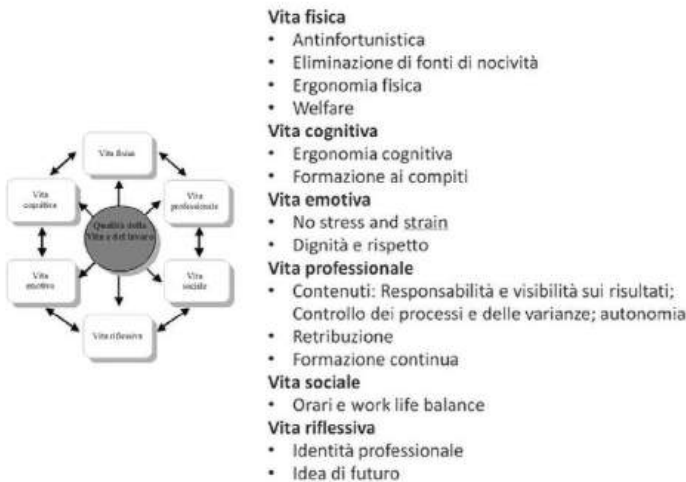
Vita fisica

Vita cognitiva

Vita professionale

Qualità della Vita e del lavoro

Vita emotiva

Vita sociale

Vita riflessiva

**Vita fisica**
- Antinfortunistica
- Eliminazione di fonti di nocività
- Ergonomia fisica
- Welfare

**Vita cognitiva**
- Ergonomia cognitiva
- Formazione ai compiti

**Vita emotiva**
- No stress and strain
- Dignità e rispetto

**Vita professionale**
- Contenuti: Responsabilità e visibilità sui risultati; Controllo dei processi e delle varianze; autonomia
- Retribuzione
- Formazione continua

**Vita sociale**
- Orari e work life balance

**Vita riflessiva**
- Identità professionale
- Idea di futuro